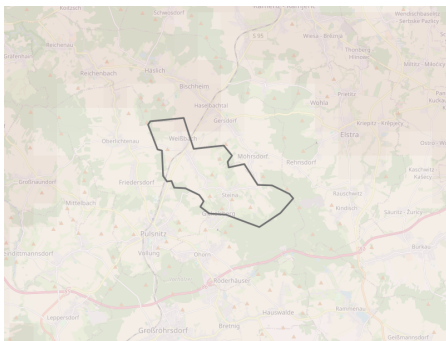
Kamenz
Schwosdorf
Wiesa - Bielsa
Ohorn
Reichenbach
Häslich
S 95
Bischheim
Haselbachtal
Wohla
Gersdorf
Elstra
Weißbach
Ohorn
Möhrsdorf
Kriepitz - Kripjecy
Frankenthal
Rehnsdorf
Großnaundorf
Friedersdorf
Steina
Rauschwitz
Mittelbach
Pulsnitz
Kindisch
Hauswalde
Rammenau
Großröhrsdorf
Bretnig
Lichtenberg
Oberlichtenau
Großröhrsdorf
Leppersdorf
Bischofswerda